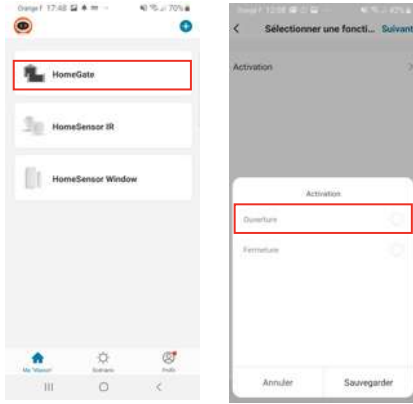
Orange F 17:48 70%

HomeGate

HomeSensor IR

HomeSensor Window

Ma "Maison" Scénario Profil

Orange F 12:58

Sélectionner une foncti... Suivant

Activation

Activation

Ouverture

Fermeture

Annuler

Sauvegarder